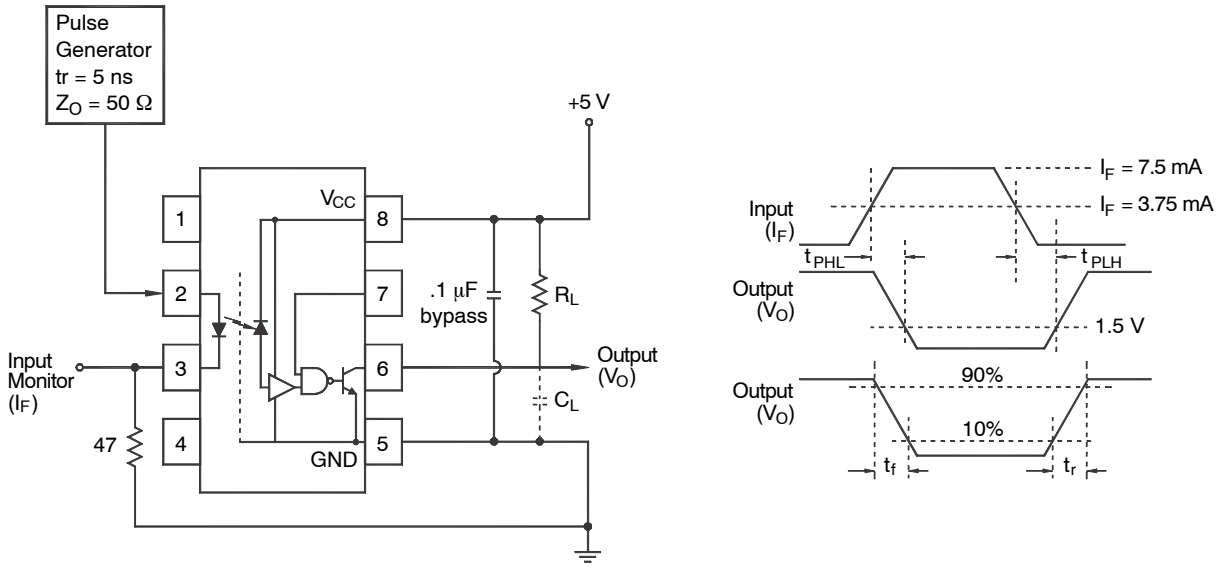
Pulse Generator
tr = 5 ns
$Z_O$ = 50 Ω

+5 V

$V_{CC}$

1
2
3
4
8
7
6
5

GND

.1 μF bypass

$R_L$

$C_L$

Input Monitor ($I_F$)

47

Output ($V_O$)

$I_F$ = 7.5 mA

$I_F$ = 3.75 mA

Input ($I_F$)

$t_{PHL}$

$t_{PLH}$

Output ($V_O$)

1.5 V

Output ($V_O$)

90%

10%

$t_f$

$t_r$